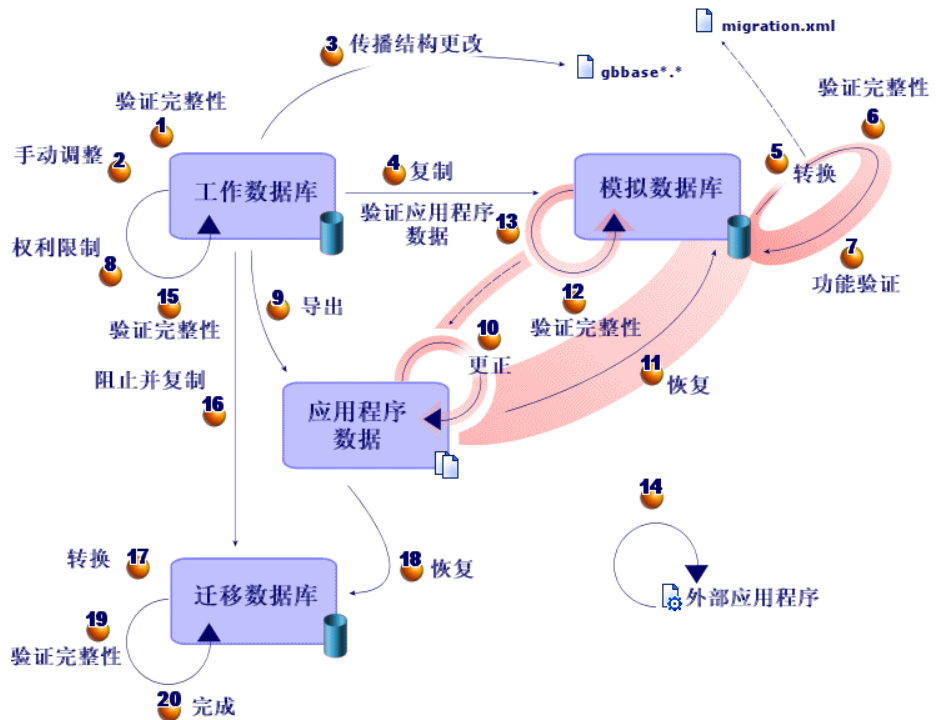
migration.xml

3 传播结构更改

gbbase*.*

验证完整性 1

手动调整 2

工作数据库

4 复制

验证应用程序数据 13

模拟数据库

5 转换

验证完整性 6

7 功能验证

权利限制 8

15 验证完整性

9 导出

10 更正

12 验证完整性

11 恢复

阻止并复制 16

应用程序数据

14

外部应用程序

转换 17

迁移数据库

18 恢复

19 验证完整性

20 完成